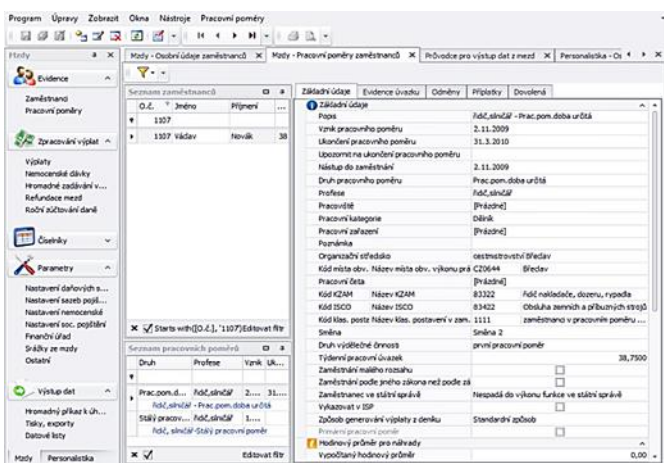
Program Úpravy Zobrazit Okna Nástroje Pracovní poměry

Mzdy - Osobní údaje zaměstnanců × Mzdy - Pracovní poměry zaměstnanců × Průvodce pro výstup dat z mezd × Personalistika - Os

Mzdy

Evidence

Zaměstnanci
Pracovní poměry

Zpracování výplat

Výplaty
Nemocenské dávky
Hromadné zadávání v...
Refundace mezd
Roční zúčtování daně

Číselníky

Parametry

Nastavení daňových s...
Nastavení sazeb pojiš...
Nastavení nemocenské
Nastavení soc. pojištění
Finanční úřad
Srážky ze mzdy
Ostatní

Výstup dat

Hromadný příkaz k úh...
Tisky, exporty
Datové listy

Mzdy Personalistika

Seznam zaměstnanců

| O.č. | Jméno | Příjmení | ... |
|---|---|---|---|
| 1107 | | | |
| 1107 | Václav | Novák | 38 |

× Starts with([O.č.], '1107') Editovat filtr

Seznam pracovních poměrů

| Druh | Profese | Vznik | Uk... |
|---|---|---|---|
| Prac.pom.d... | řidič,slinčář | 2.... | 31... |
| řidič,slinčář - Prac.pom.doba určitá | | | |
| Stálý pracov... | řidič,slinčář | 1.... | |
| řidič, slinčář-Stálý pracovní poměr | | | |

× Editovat filtr

Základní údaje | Evidence úvazku | Odměny | Příplatky | Dovolená

Základní údaje

| | |
|---|---|
| Popis | řidič,slinčář - Prac.pom.doba určitá |
| Vznik pracovního poměru | 2.11.2009 |
| Ukončení pracovního poměru | 31.3.2010 |
| Upozornit na ukončení pracovního poměru | |
| Nástup do zaměstnání | 2.11.2009 |
| Druh pracovního poměru | Prac.pom.doba určitá |
| Profese | řidič,slinčář |
| Pracoviště | [Prázdné] |
| Pracovní kategorie | Dělník |
| Pracovní zařazení | [Prázdné] |
| Poznámka | |
| Organizační středisko | cestmistrovství Břeclav |
| Kód místa obv. Název místa obv. výkonu prá | CZ0644 Břeclav |
| Pracovní četa | [Prázdné] |
| Kód KZAM Název KZAM | 83322 řidič nakladače, dozeru, rypadla |
| Kód ISCO Název ISCO | 83422 Obsluha zemních a příbuzných strojů |
| Kód klas. postav Název klas. postavení v zam. | 1111 zaměstnanci v pracovním poměru ... |
| Směna | Směna 2 |
| Druh výdělečné činnosti | první pracovní poměr |
| Týdenní pracovní úvazek | 38,7500 |
| Zaměstnání malého rozsahu | ☐ |
| Zaměstnání podle jiného zákona než podle zá | ☐ |
| Zaměstnanec ve státní správě | Nespadá do výkonu funkce ve státní správě |
| Vykazovat v ISP | ☐ |
| Způsob generování výplaty z deníku | Standardní způsob |
| Primární pracovní poměr | |

Hodinový průměr pro náhrady

| | |
|---|---|
| Vypočítaný hodinový průměr | 0,00 |